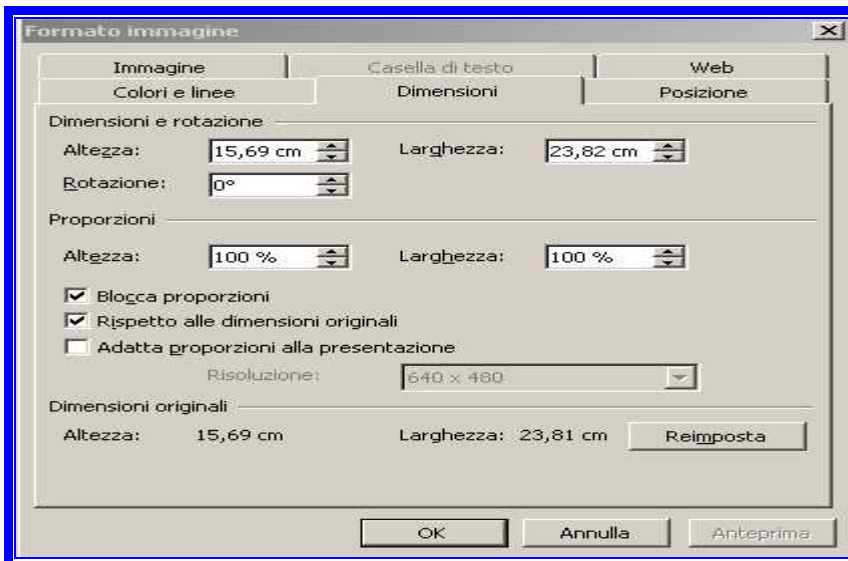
Formato immagine

Immagine | Casella di testo | Web
Colori e linee | Dimensioni | Posizione

Dimensioni e rotazione

Altezza: 15,69 cm
Larghezza: 23,82 cm
Rotazione: 0°

Proporzioni

Altezza: 100 %
Larghezza: 100 %

Blocca proporzioni
Rispetto alle dimensioni originali
Adatta proporzioni alla presentazione

Risoluzione: 640 x 480

Dimensioni originali

Altezza: 15,69 cm
Larghezza: 23,81 cm
Reimposta

OK
Annulla
Anteprima